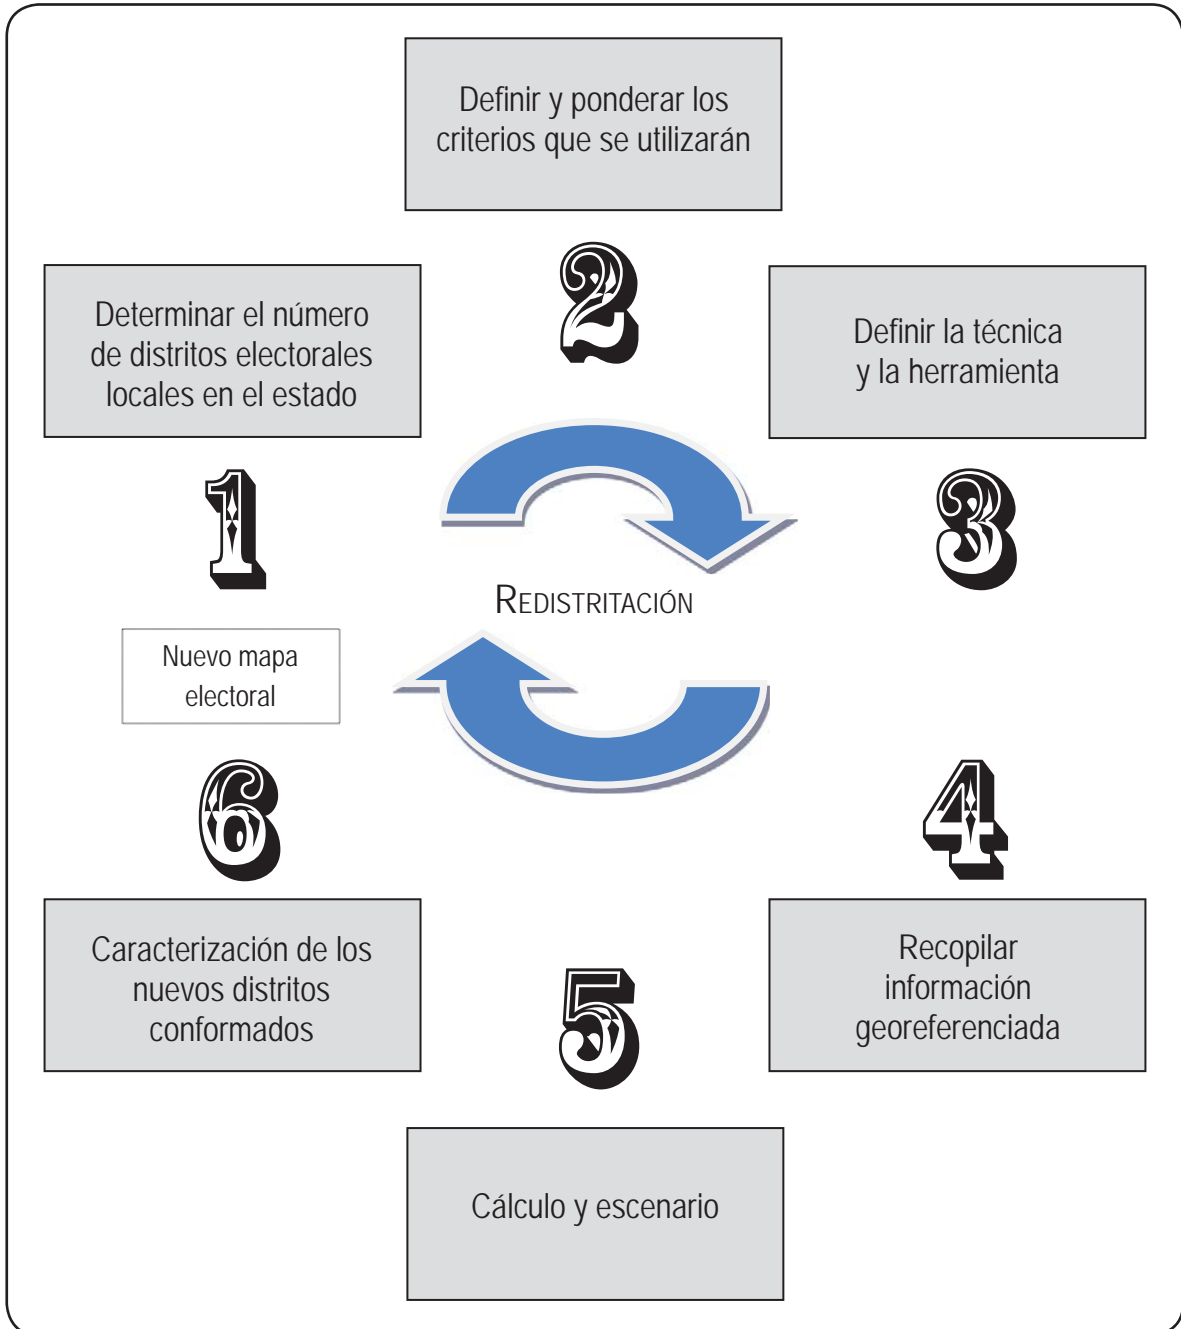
Definir y ponderar los criterios que se utilizarán

2

Determinar el número de distritos electorales locales en el estado

Definir la técnica y la herramienta

1

REDISTRITACIÓN

3

Nuevo mapa electoral

6

4

Caracterización de los nuevos distritos conformados

5

Recopilar información georeferenciada

Cálculo y escenario